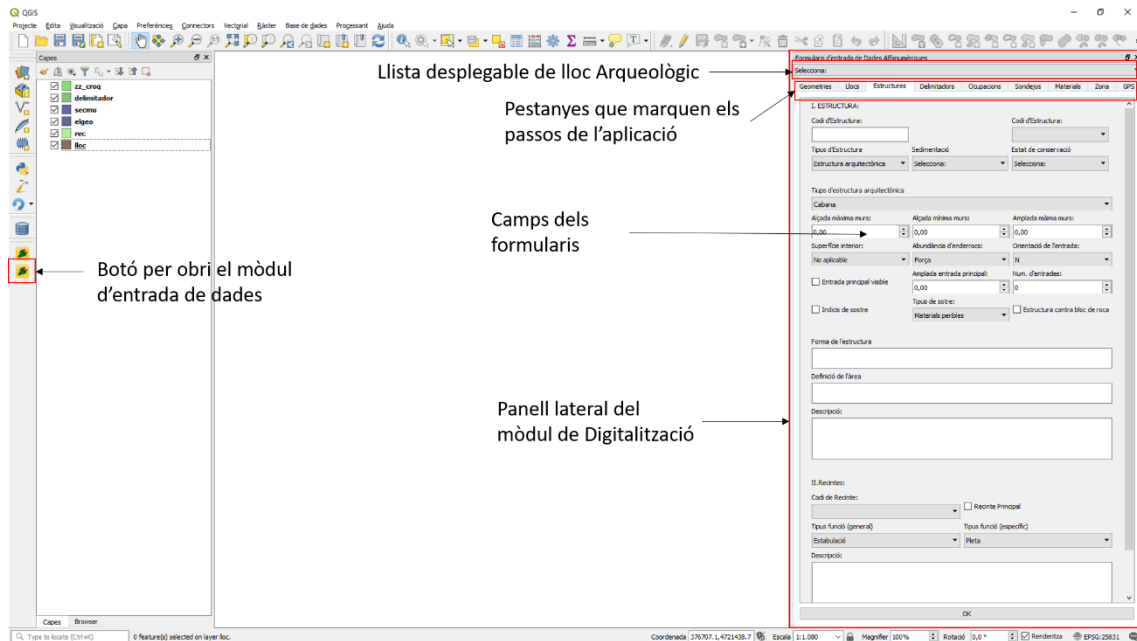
QGIS

Projecte Edita Visualització Capa Preferències Connectors Vectorial Ràster Base de dades Processant Ajuda

Capes

zz_croq
delimitador
secmu
elgeo
rec
lloc

Capes Browser

Formulari d'entrada de Dades Altmuntanyeres

Selecciona:

Geometries Llocs Estructures Delimitadors Ocupacions Sondejos Materials Zona GPS

I. ESTRUCTURA:

Codi d'Estructura:

Codi d'Estructura:

Tipus d'Estructura
Estructura arquitectònica

Sedimentació
Selecciona:

Estat de conservació
Selecciona:

Tiups d'estructura arquitectònica
Cabana

Alçada màxima murs:
0,00

Alçada mínima murs:
0,00

Amplada màxima murs:
0,00

Superfície interior:
No aplicable

Abundància d'enderrocs:
Força

Orientació de l'entrada:
N

Entrada principal visible

Amplada entrada principal:
0,00

Num. d'entrades:
0

Tipus de sotre:
Materials peribles

Indicis de sostre

Estructura contra bloc de roca

Forma de l'estructura

Definició de l'àrea

Descripció:

II.Recintes:

Codi de Recinte:

Recinte Principal

Tipus funció (general)
Estabulació

Tipus funció (específic)
Pleta

Descripció:

OK

Llista desplegable de lloc Arqueològic

Pestanyes que marquen els passos de l'aplicació

Camps dels formularis

Botó per obri el mòdul d'entrada de dades

Panell lateral del mòdul de Digitalització

Type to locate (Ctrl+K)
0 feature(s) selected on layer lloc.
Coordenada 376707.1,4721438.7
Escala 1:1.080
Magnifier 100%
Rotació 0,0 °
Renderitza
EPSG:25831